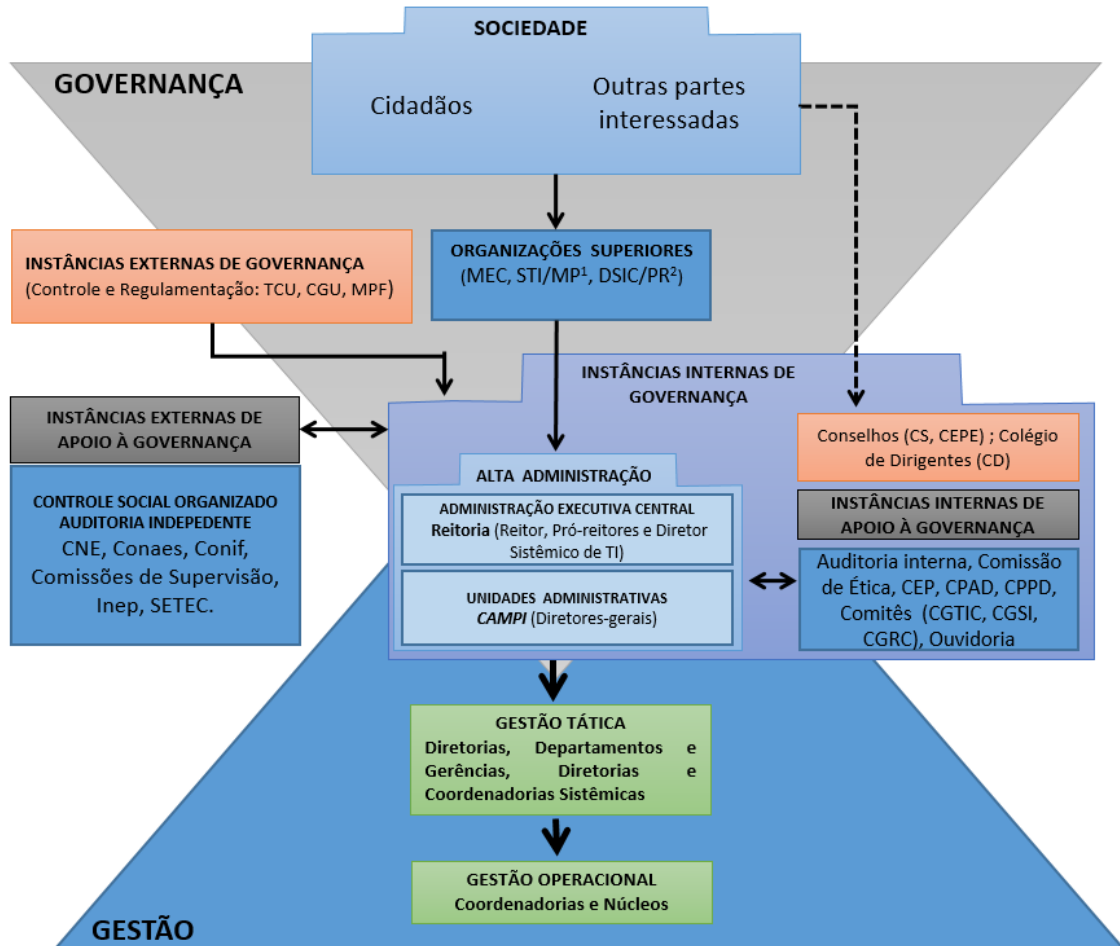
SOCIEDADE

GOVERNANÇA

Cidadãos

Outras partes interessadas

INSTÂNCIAS EXTERNAS DE GOVERNANÇA
(Controle e Regulamentação: TCU, CGU, MPF)

ORGANIZAÇÕES SUPERIORES
(MEC, STI/MP$^1$, DSIC/PR$^2$)

INSTÂNCIAS INTERNAS DE GOVERNANÇA

INSTÂNCIAS EXTERNAS DE APOIO À GOVERNANÇA

CONTROLE SOCIAL ORGANIZADO
AUDITORIA INDEPEDENTE
CNE, Conaes, Conif, Comissões de Supervisão, Inep, SETEC.

Conselhos (CS, CEPE) ; Colégio de Dirigentes (CD)

ALTA ADMINISTRAÇÃO

ADMINISTRAÇÃO EXECUTIVA CENTRAL
Reitoria (Reitor, Pró-reitores e Diretor Sistêmico de TI)

UNIDADES ADMINISTRATIVAS
CAMPI (Diretores-gerais)

INSTÂNCIAS INTERNAS DE APOIO À GOVERNANÇA

Auditoria interna, Comissão de Ética, CEP, CPAD, CPPD, Comitês (CGTIC, CGSI, CGRC), Ouvidoria

GESTÃO TÁTICA
Diretorias, Departamentos e Gerências, Diretorias e Coordenadorias Sistêmicas

GESTÃO OPERACIONAL
Coordenadorias e Núcleos

GESTÃO